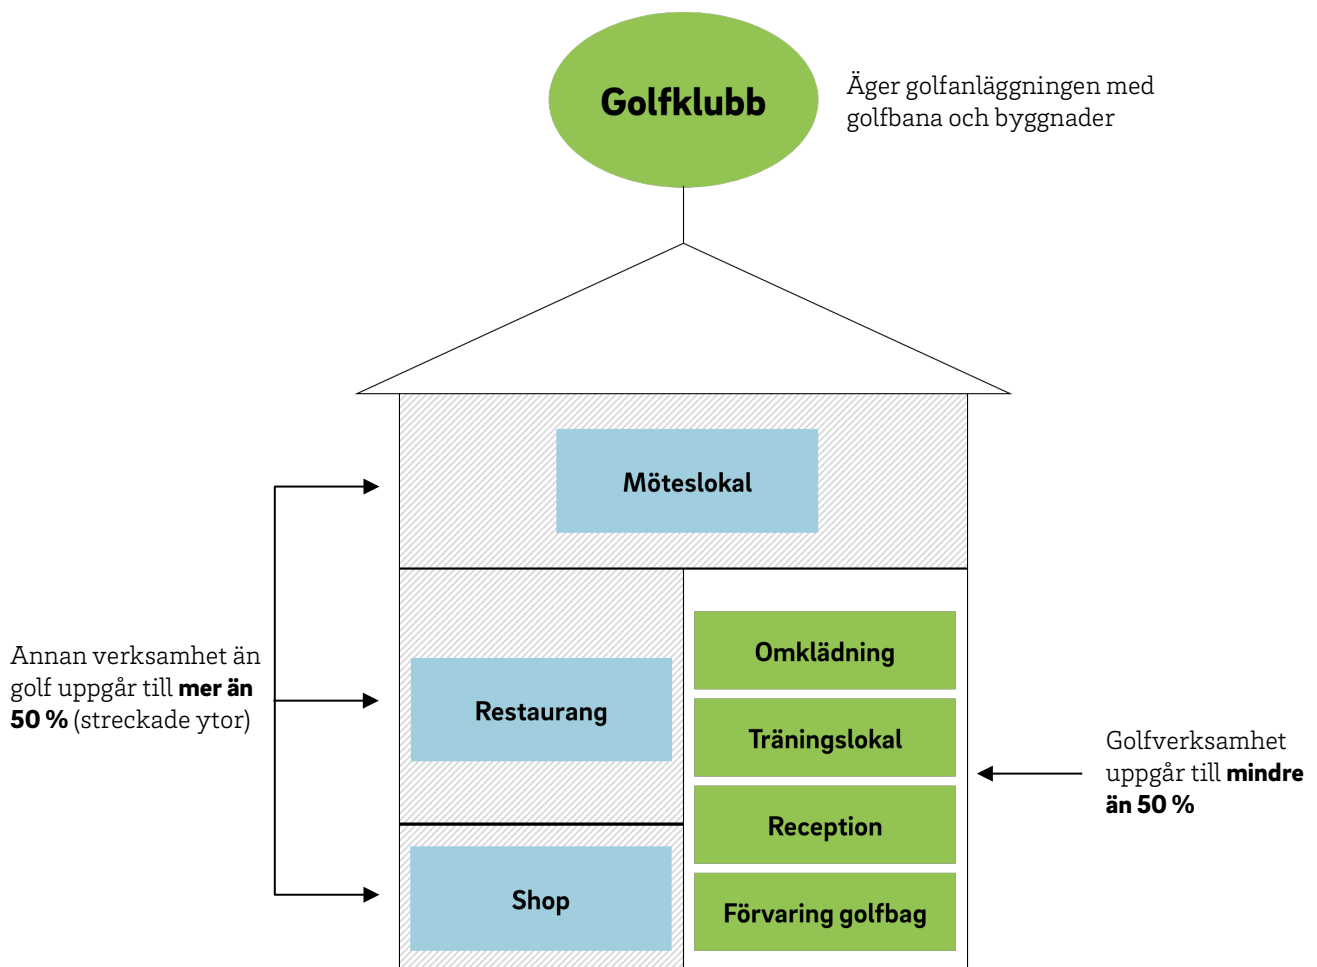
Golfklubb

Äger golfanläggningen med golfbana och byggnader

Möteslokal

Annan verksamhet än golf uppgår till **mer än 50 %** (streckade ytor)

Restaurang

Shop

Omklädning

Träningslokal

Reception

Förvaring golfbag

Golfverksamhet uppgår till **mindre än 50 %**